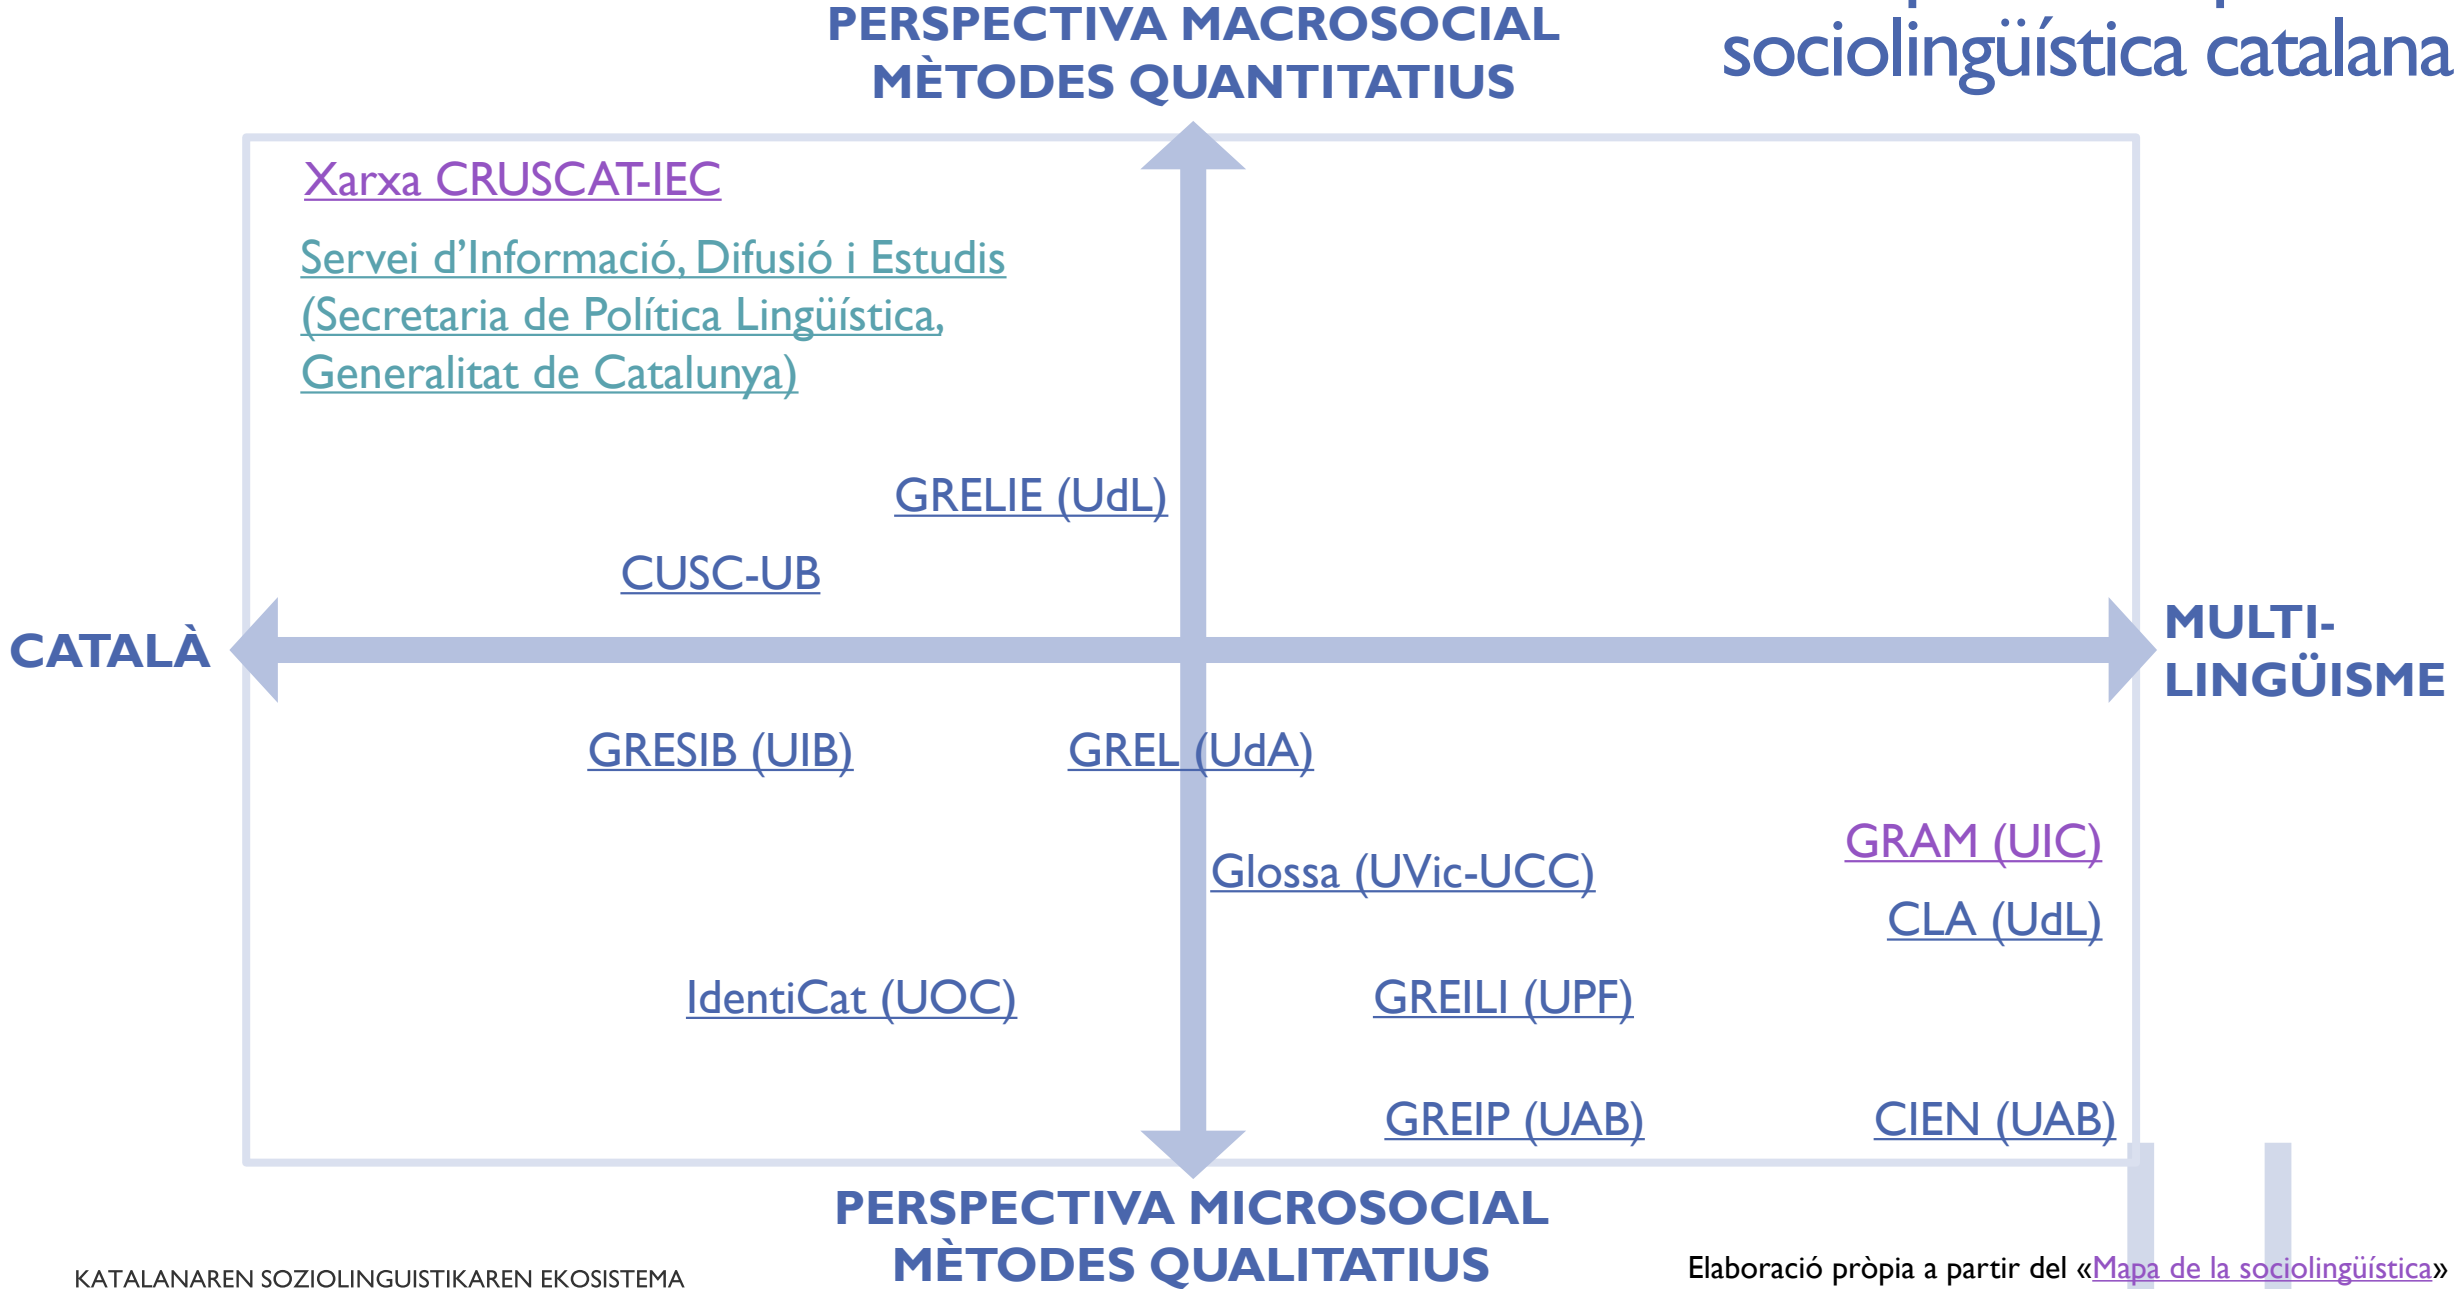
PERSPECTIVA MACROSOCIAL
MÈTODES QUANTITATIUS

sociolingüística catalana

Xarxa CRUSCAT-IEC

Servei d'Informació, Difusió i Estudis (Secretaria de Política Lingüística, Generalitat de Catalunya)

GRELIE (UdL)

CUSC-UB

CATALÀ

MULTI-
LINGÜISME

GRESIB (UIB)

GREL (UdA)

GRAM (UIC)

Glossa (UVic-UCC)

CLA (UdL)

IdentiCat (UOC)

GREILI (UPF)

GREIP (UAB)

CIEN (UAB)

PERSPECTIVA MICROSOCIAL
MÈTODES QUALITATIUS

KATALANAREN SOZIOLINGUISTIKAREN EKOSISTEMA

Elaboració pròpia a partir del «Mapa de la sociolingüística»